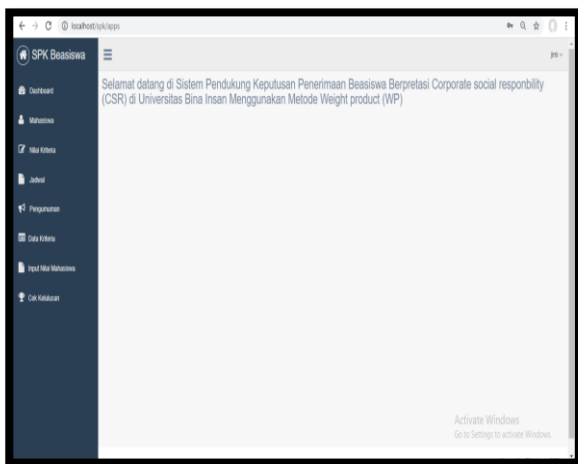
localhost/spk/apps

SPK Beasiswa

jm

Dashboard

Mahasiswa

Nilai Kriteria

Jadwal

Pengumuman

Data Kriteria

Input Nilai Mahasiswa

Cek Kelulusan

Selamat datang di Sistem Pendukung Keputusan Penerimaan Beasiswa Berpretasi Corporate social responbility (CSR) di Universitas Bina Insan Menggunakan Metode Weight product (WP)

Activate Windows
Go to Settings to activate Windows.